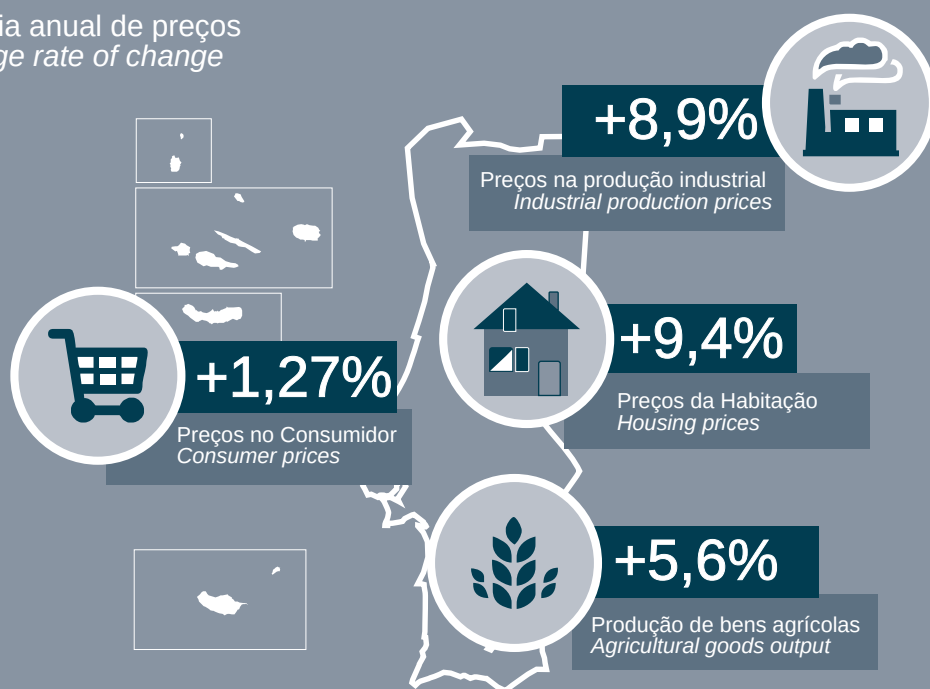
ia anual de preços
ge rate of change

+8,9%
Preços na produção industrial
Industrial production prices

+1,27%
Preços no Consumidor
Consumer prices

+9,4%
Preços da Habitação
Housing prices

+5,6%
Produção de bens agrícolas
Agricultural goods output